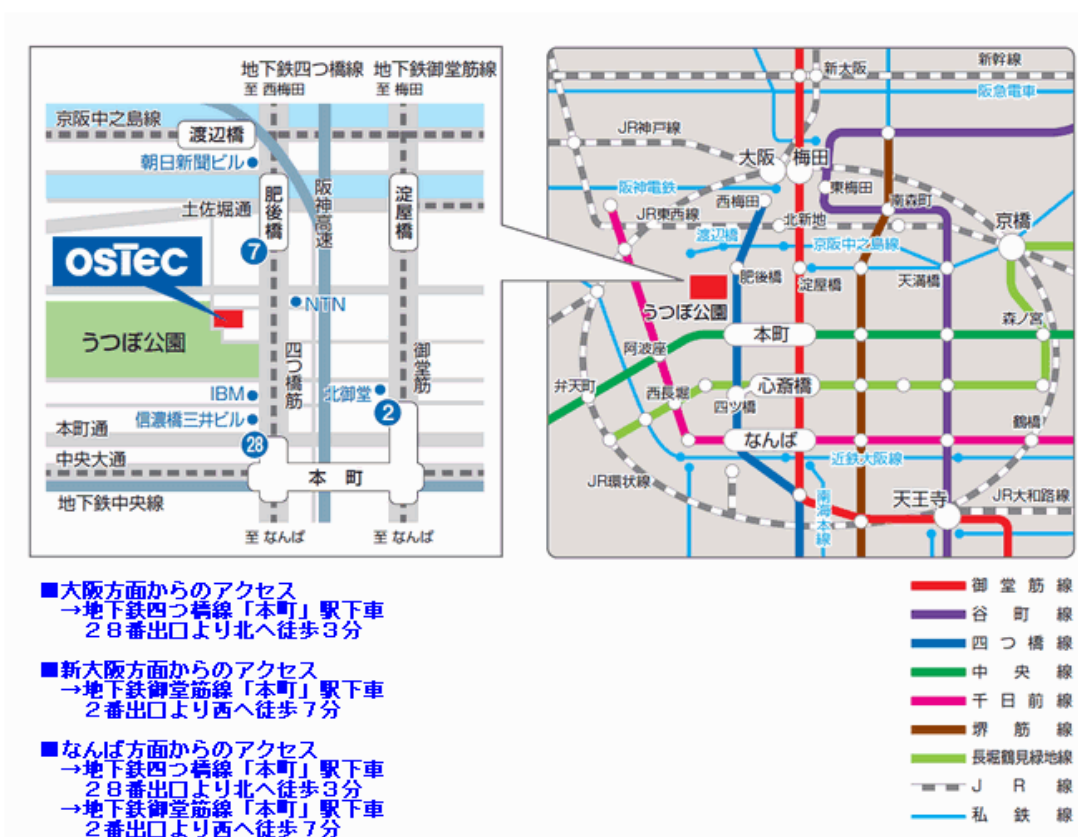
地下鉄四つ橋線
至 西梅田

地下鉄御堂筋線
至 梅田

京阪中之島線
渡辺橋
朝日新聞ビル
肥後橋
阪神高速
淀屋橋
土佐堀通
7
OSTEC
NTN
うつぼ公園
四つ橋筋
御堂筋
IBM
北御堂
信濃橋三井ビル
2
本町通
28
中央大通
本 町
地下鉄中央線
至 なんば
至 なんば

新幹線
新大阪
阪急電車
JR神戸線
大阪
梅田
阪神電鉄
東梅田
南森町
西梅田
JR東西線
北新地
京橋
渡辺橋
京阪中之島線
肥後橋
淀屋橋
天満橋
うつぼ公園
本町
森ノ宮
阿波座
弁天町
西長堀
心斎橋
四ツ橋
鶴橋
なんば
近鉄大阪線
JR環状線
南海本線
天王寺
JR大和路線

■大阪方面からのアクセス
→地下鉄四つ橋線「本町」駅下車
28番出口より北へ徒歩3分

■新大阪方面からのアクセス
→地下鉄御堂筋線「本町」駅下車
2番出口より西へ徒歩7分

■なんば方面からのアクセス
→地下鉄四つ橋線「本町」駅下車
28番出口より北へ徒歩3分
→地下鉄御堂筋線「本町」駅下車
2番出口より西へ徒歩7分

御堂筋線
谷町線
四つ橋線
中央線
千日前線
堺筋線
長堀鶴見緑地線
JR線
私鉄線